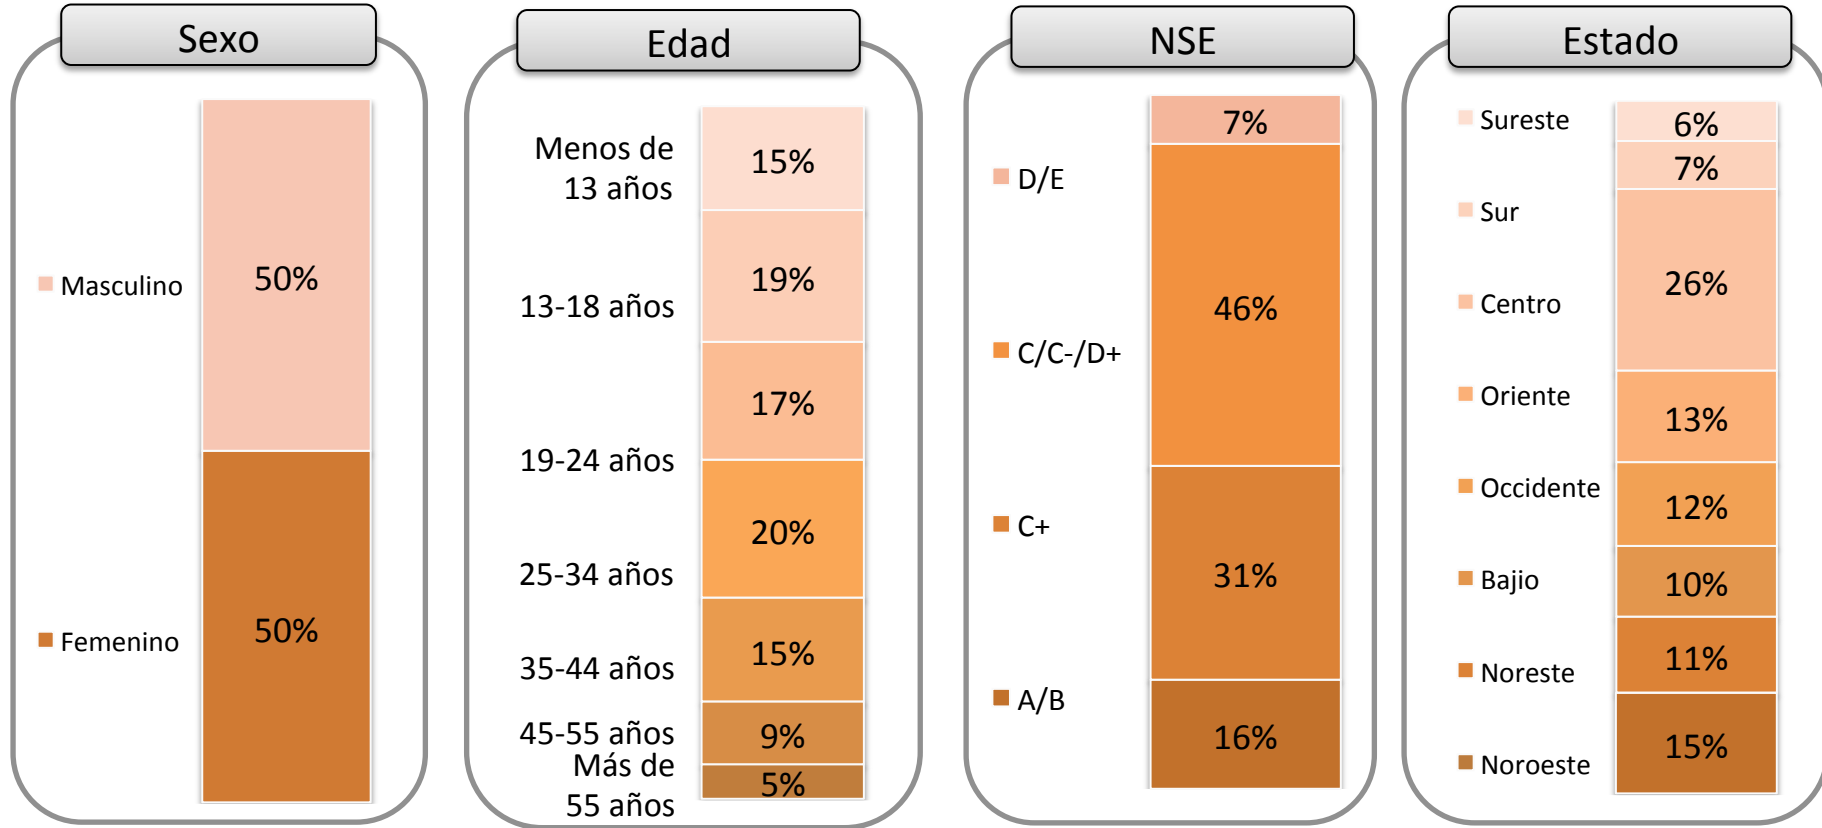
Sexo

Masculino
Femenino

50%
50%

Edad

Menos de 13 años
13-18 años
19-24 años
25-34 años
35-44 años
45-55 años
Más de 55 años

15%
19%
17%
20%
15%
9%
5%

NSE

D/E
C/C-/D+
C+
A/B

7%
46%
31%
16%

Estado

Sureste
Sur
Centro
Oriente
Occidente
Bajio
Noreste
Noroeste

6%
7%
26%
13%
12%
10%
11%
15%